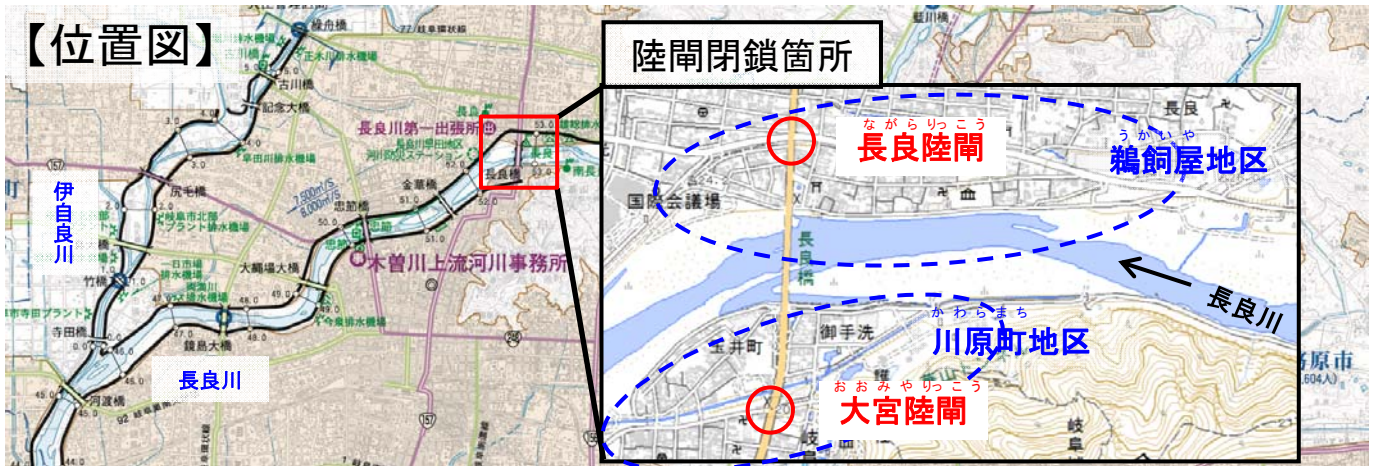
【位置図】

陸閘閉鎖箇所

長良川第一出張所
木曽川上流河川事務所
伊自良川
長良川
忠節橋
金華橋
長良橋
大縄場大橋
鏡島大橋
河渡橋
古川橋
尻毛橋
竹橋
寺田橋
7,500m³/S
6,000m³/S

ながらりっこう
長良陸閘
うかいや
鵜飼屋地区
かわらまち
川原町地区
おおみやりっこう
大宮陸閘
長良川
国際会議場
長良橋
御手洗
玉井町
長良